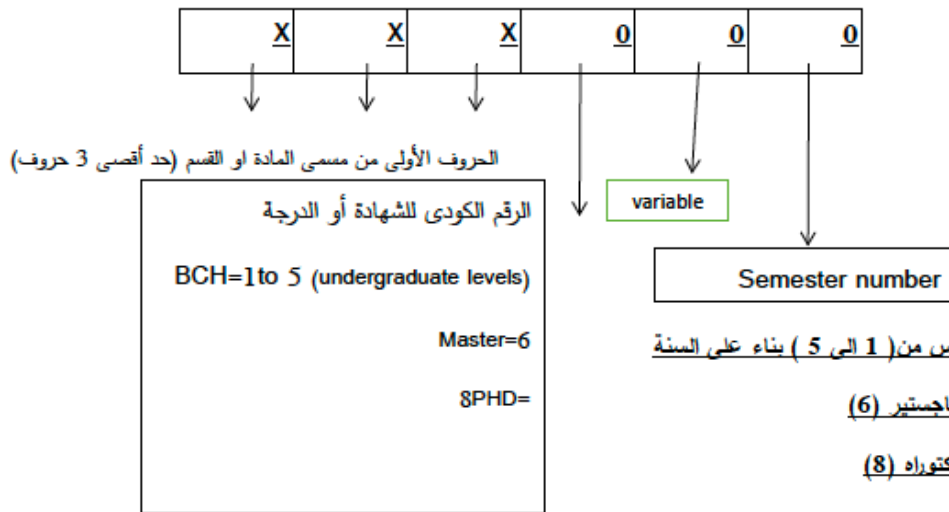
| | X | X | X | 0 | 0 | 0 |
|---|---|---|---|---|---|---|

الحروف الأولى من مسمى المادة او القسم (حد أقصى 3 حروف)

الرقم الكودى للشهادة أو الدرجة

BCH=1to 5 (undergraduate levels)

Master=6

8PHD=

variable

Semester number

س من( 1 الى 5 ) بناء على السنة

اجستير (6)

كتوراه (8)